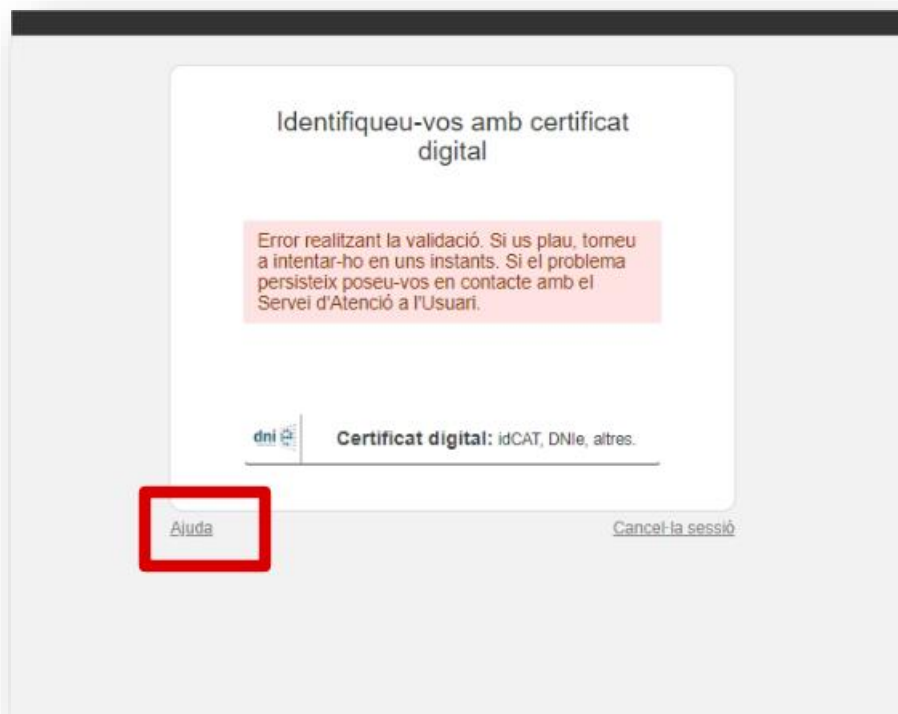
Identifiqueu-vos amb certificat digital

Error realitzant la validació. Si us plau, torneu a intentar-ho en uns instants. Si el problema persisteix poseu-vos en contacte amb el Servei d'Atenció a l'Usuari.

dni

**Certificat digital:** idCAT, DNIe, altres.

Ajuda

Cancel·la sessió